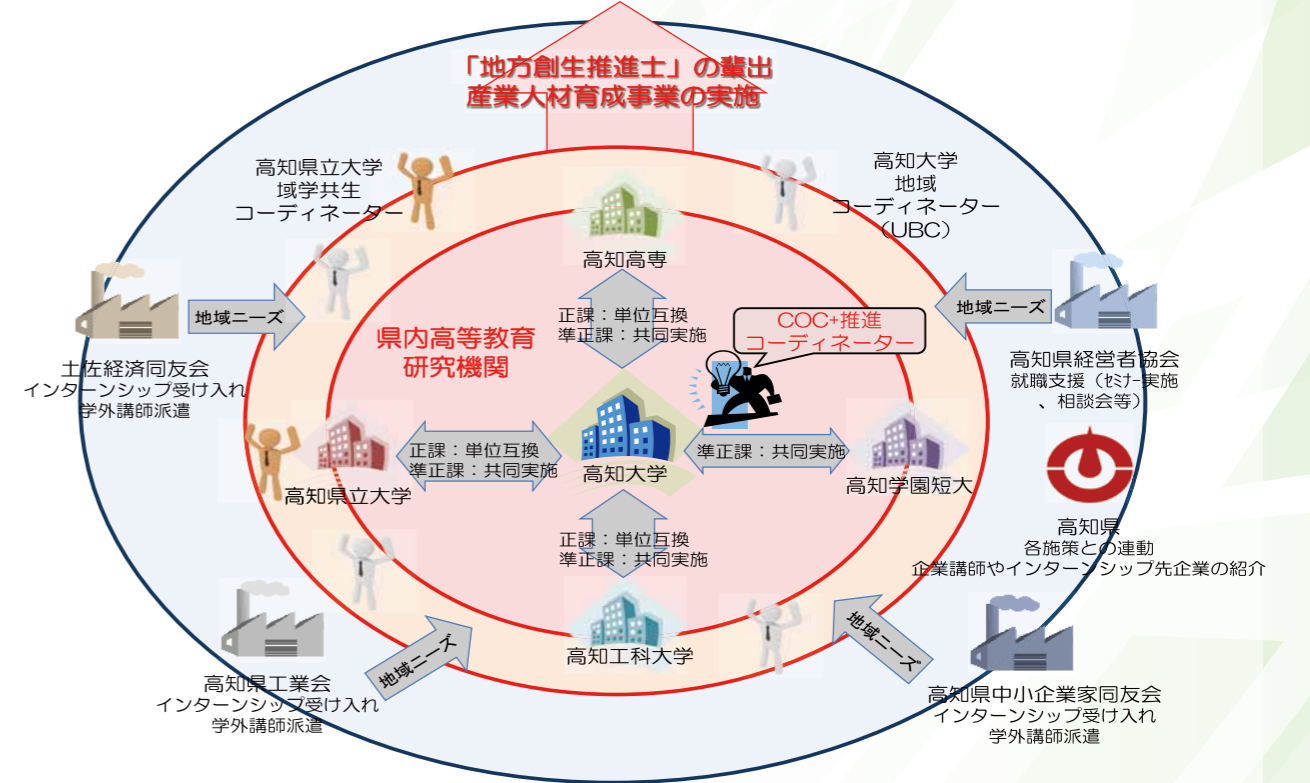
「地方創生推進士」の輩出
産業人材育成事業の実施

高知県立大学
域学共生
コーディネーター

高知大学
地域
コーディネーター
（UBC）

高知高専

地域ニーズ

地域ニーズ

正課：単位互換
準正課：共同実施

COC+推進
コーディネーター

県内高等教育
研究機関

土佐経済同友会
インターンシップ受け入れ
学外講師派遣

高知県経営者協会
就職支援（ｾﾐﾅｰ実施、相談会等）

正課：単位互換
準正課：共同実施

高知大学

準正課：共同実施

高知県立大学

高知学園短大

高知県
各施策との連動
企業講師やインターンシップ先企業の紹介

正課：単位互換
準正課：共同実施

高知工科大学

地域ニーズ

地域ニーズ

高知県工業会
インターンシップ受け入れ
学外講師派遣

高知県中小企業家同友会
インターンシップ受け入れ
学外講師派遣